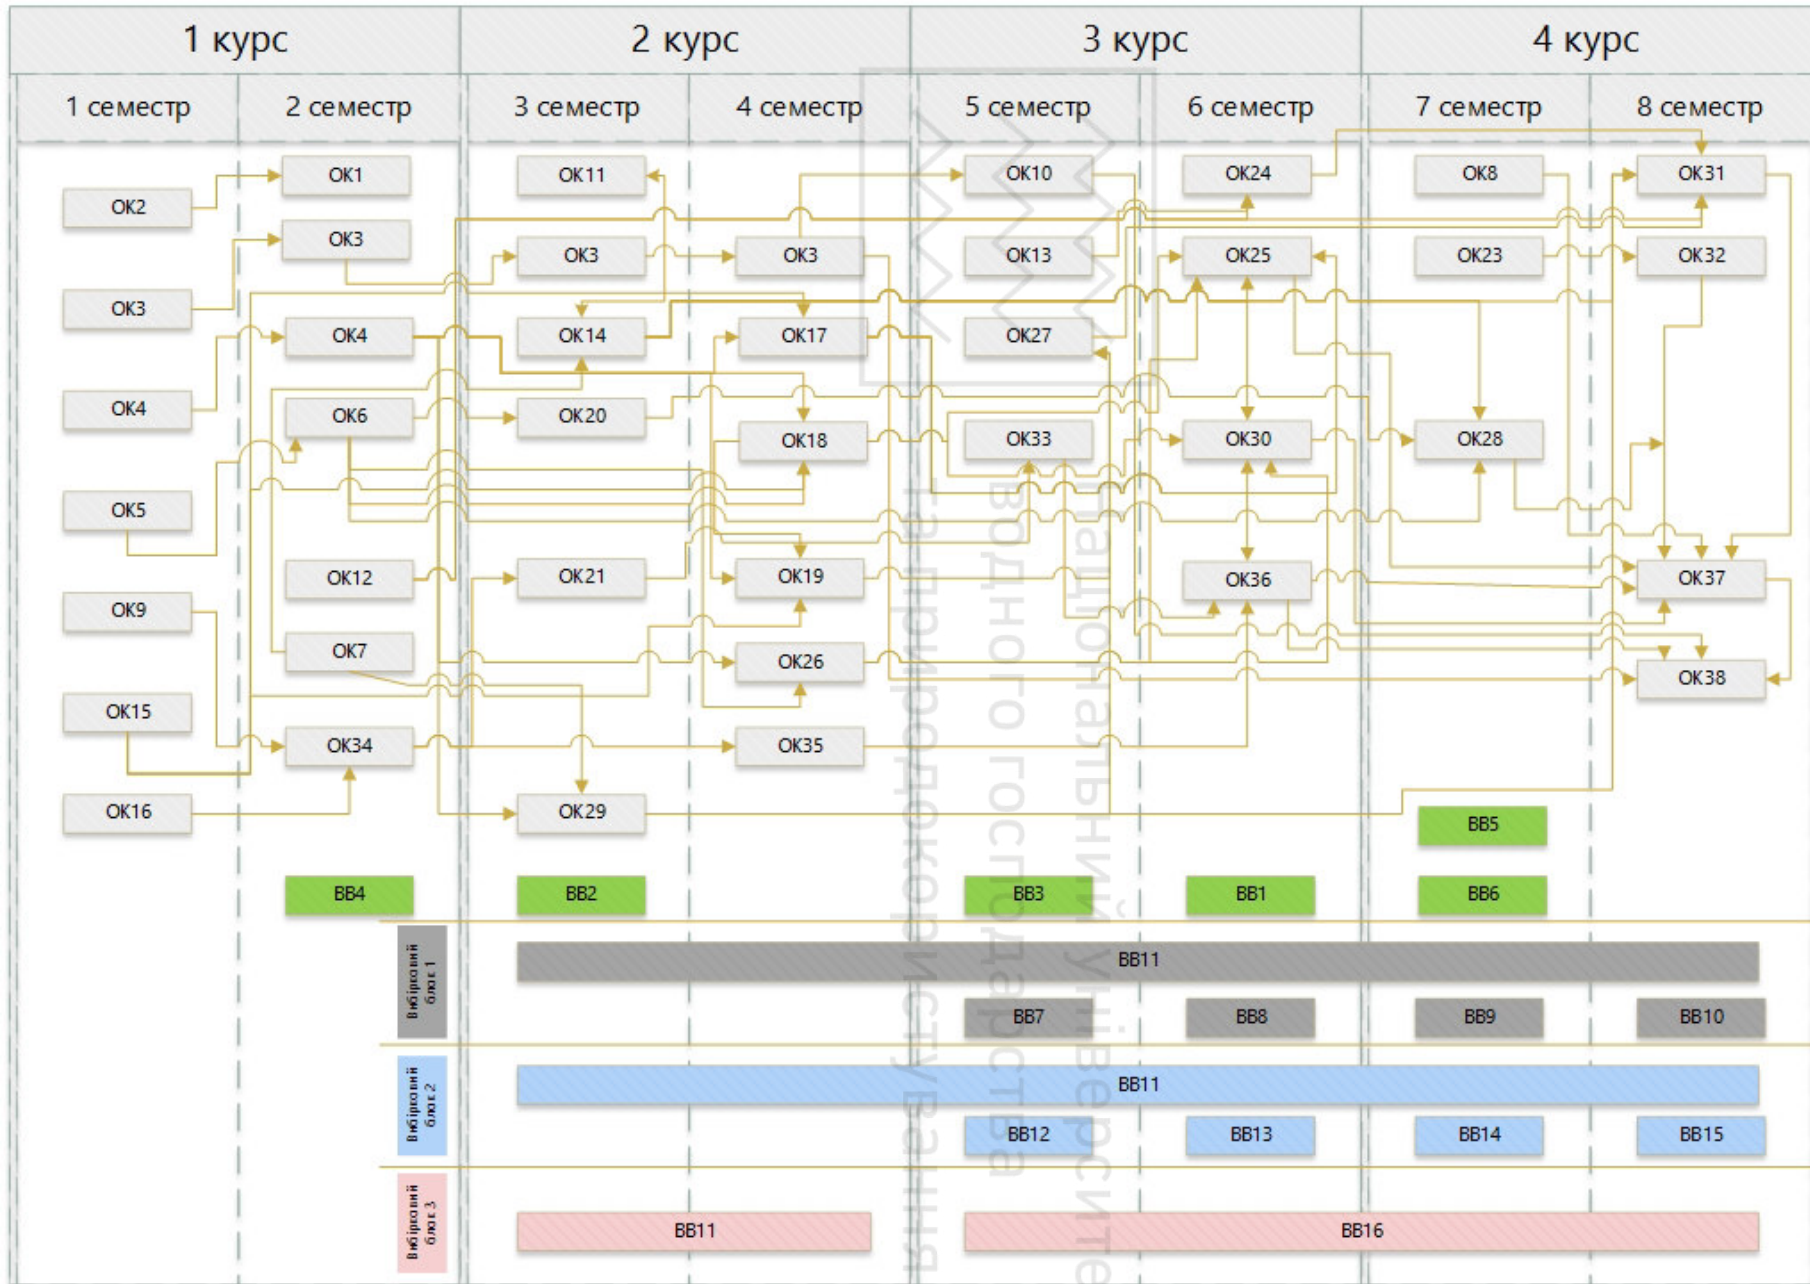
| 1 курс | | 2 курс | | 3 курс | | 4 курс | |
|---|---|---|---|---|---|---|---|
| 1 семестр | 2 семестр | 3 семестр | 4 семестр | 5 семестр | 6 семестр | 7 семестр | 8 семестр |

ОК2
ОК3
ОК4
ОК5
ОК9
ОК15
ОК16

ОК1
ОК3
ОК4
ОК6
ОК12
ОК7
ОК34

ОК11
ОК3
ОК14
ОК20
ОК21
ОК29

ОК3
ОК17
ОК18
ОК19
ОК26
ОК35

ОК10
ОК13
ОК27
ОК33

ОК24
ОК25
ОК30
ОК36

ОК8
ОК23
ОК28

ОК31
ОК32
ОК37
ОК38

ВВ5
ВВ4
ВВ2
ВВ3
ВВ1
ВВ6

Вибірковий блок 1
ВВ11
ВВ7
ВВ8
ВВ9
ВВ10

Вибірковий блок 2
ВВ11
ВВ12
ВВ13
ВВ14
ВВ15

Вибірковий блок 3
ВВ11
ВВ16

Національний університет водного господарства та природокористування